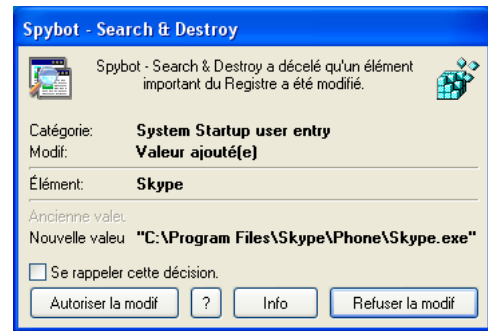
Spybot - Search & Destroy

Spybot - Search & Destroy a décelé qu'un élément important du Registre a été modifié.

Catégorie: System Startup user entry
Modif: Valeur ajouté(e)

Élément: Skype

Ancienne valeu
Nouvelle valeu "C:\Program Files\Skype\Phone\Skype.exe"

Se rappeler cette décision.

Autoriser la modif ? Info Refuser la modif